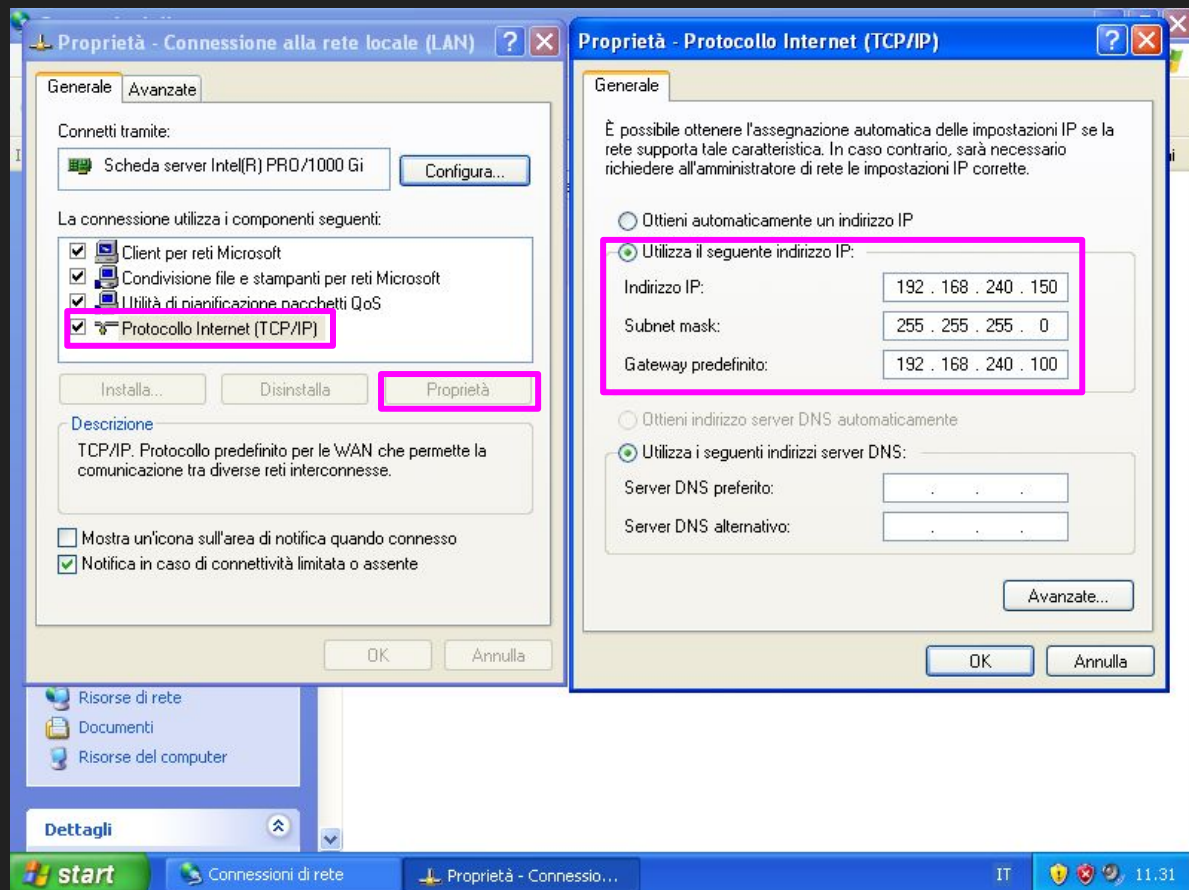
Proprietà - Connessione alla rete locale (LAN)

Generale | Avanzate

Connetti tramite:

Scheda server Intel(R) PRO/1000 Gi

Configura...

La connessione utilizza i componenti seguenti:

Client per reti Microsoft
Condivisione file e stampanti per reti Microsoft
Utilità di pianificazione pacchetti QoS
Protocollo Internet (TCP/IP)

Installa... | Disinstalla | Proprietà

Descrizione

TCP/IP. Protocollo predefinito per le WAN che permette la comunicazione tra diverse reti interconnesse.

Mostra un'icona sull'area di notifica quando connesso
Notifica in caso di connettività limitata o assente

OK | Annulla

Proprietà - Protocollo Internet (TCP/IP)

Generale

È possibile ottenere l'assegnazione automatica delle impostazioni IP se la rete supporta tale caratteristica. In caso contrario, sarà necessario richiedere all'amministratore di rete le impostazioni IP corrette.

Ottieni automaticamente un indirizzo IP
Utilizza il seguente indirizzo IP:

| | |
|---|---|
| Indirizzo IP: | 192 . 168 . 240 . 150 |
| Subnet mask: | 255 . 255 . 255 . 0 |
| Gateway predefinito: | 192 . 168 . 240 . 100 |

Ottieni indirizzo server DNS automaticamente
Utilizza i seguenti indirizzi server DNS:

| | |
|---|---|
| Server DNS preferito: | . . . |
| Server DNS alternativo: | . . . |

Avanzate...

OK | Annulla

Risorse di rete
Documenti
Risorse del computer

Dettagli

start | Connessioni di rete | Proprietà - Connessio... | IT | 11.31